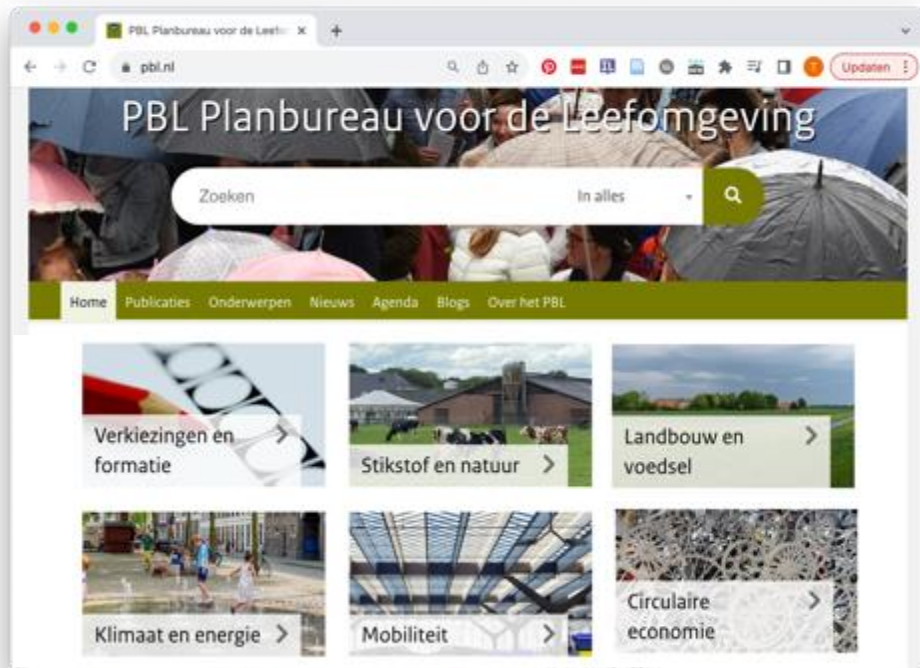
PBL Planbureau voor de Leefo

pbl.nl

Updaten

PBL Planbureau voor de Leefomgeving

Zoeken

In alles

Home Publicaties Onderwerpen Nieuws Agenda Blogs Over het PBL

Verkiezingen en formatie

Stikstof en natuur

Landbouw en voedsel

Klimaat en energie

Mobiliteit

Circulaire economie